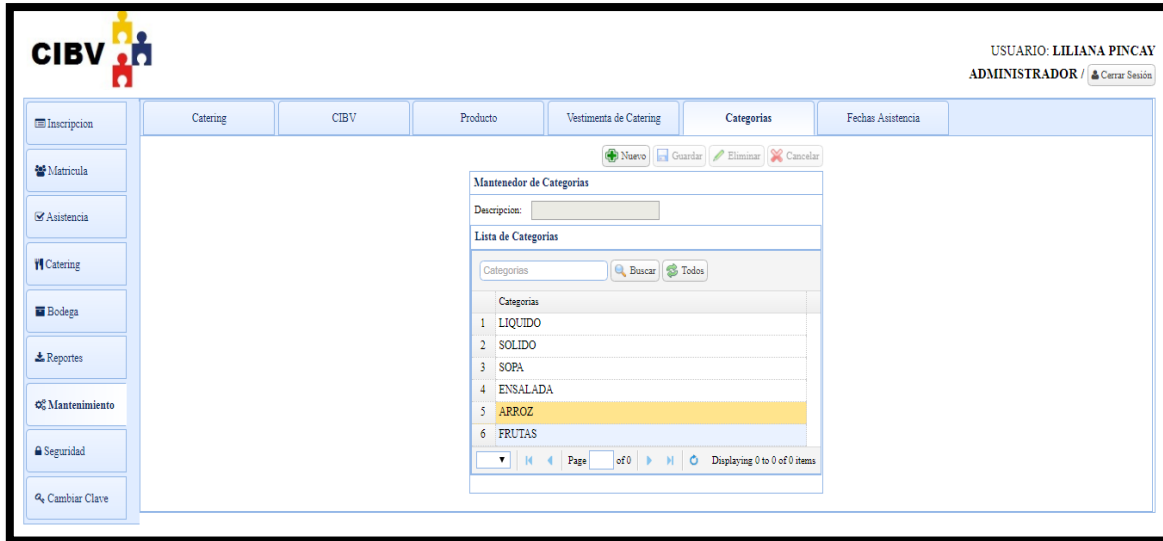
CIBV

USUARIO: LILIANA PINCAY
ADMINISTRADOR / Cerrar Sesión

Inscripcion
Matricula
Asistencia
Catering
Bodega
Reportes
Mantenimiento
Seguridad
Cambiar Clave

Catering | CIBV | Producto | Vestimenta de Catering | Categorias | Fechas Asistencia

Nuevo Guardar Eliminar Cancelar

Mantenedor de Categorias

Descripcion:

Lista de Categorias

Categorias Buscar Todos

| | Categorias |
|---|---|
| 1 | LIQUIDO |
| 2 | SOLIDO |
| 3 | SOPA |
| 4 | ENSALADA |
| 5 | ARROZ |
| 6 | FRUTAS |

Page of 0 Displaying 0 to 0 of 0 items